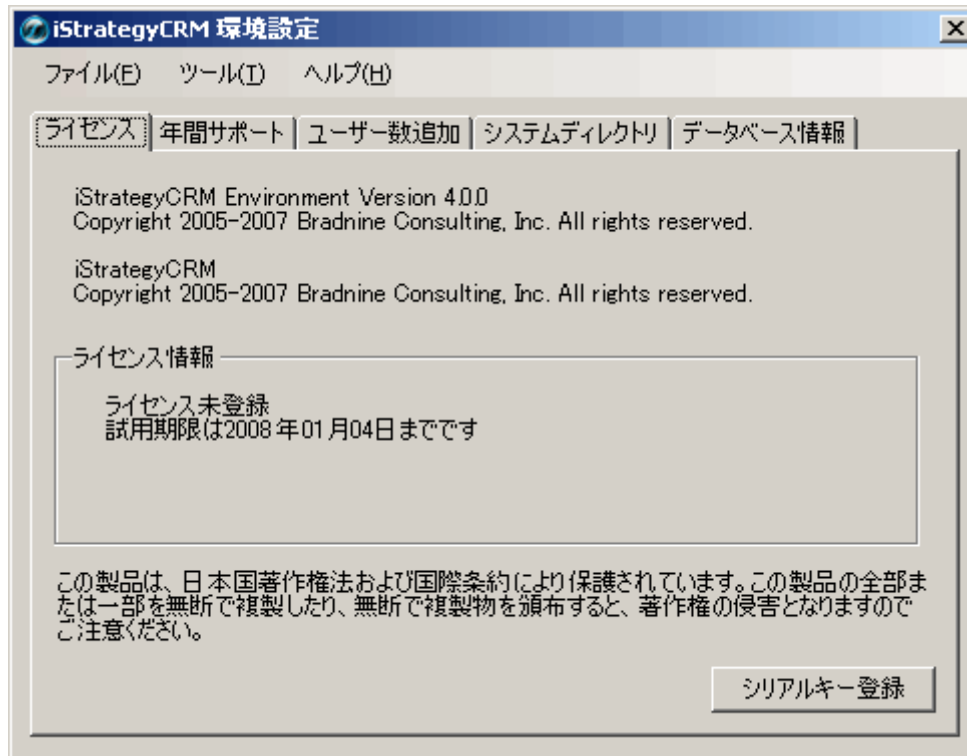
iStrategyCRM 環境設定

ファイル(F) ツール(T) ヘルプ(H)

ライセンス | 年間サポート | ユーザー数追加 | システムディレクトリ | データベース情報

iStrategyCRM Environment Version 4.0.0
Copyright 2005-2007 Bradnine Consulting, Inc. All rights reserved.

iStrategyCRM
Copyright 2005-2007 Bradnine Consulting, Inc. All rights reserved.

ライセンス情報

ライセンス未登録
試用期限は2008年01月04日までです

この製品は、日本国著作権法および国際条約により保護されています。この製品の全部または一部を無断で複製したり、無断で複製物を頒布すると、著作権の侵害となりますのでご注意ください。

シリアルキー登録